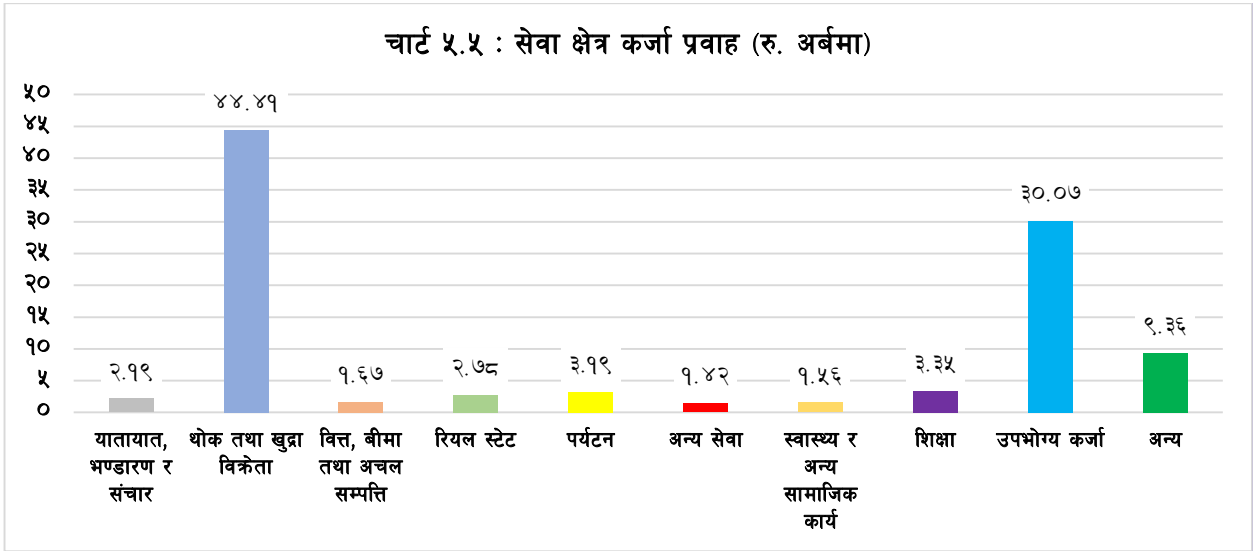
चार्ट ५.५ : सेवा क्षेत्र कर्जा प्रवाह (रु. अर्बमा)

५०
४५
४०
३५
३०
२५
२०
१५
१०
५
०

२.१९
४४.४१
१.६७
२.७८
३.१९
१.४२
१.५६
३.३५
३०.०७
९.३६

यातायात, भण्डारण र संचार
थोक तथा खुद्रा विक्रेता
वित्त, बीमा तथा अचल सम्पत्ति
रियल स्टेट
पर्यटन
अन्य सेवा
स्वास्थ्य र अन्य सामाजिक कार्य
शिक्षा
उपभोग्य कर्जा
अन्य